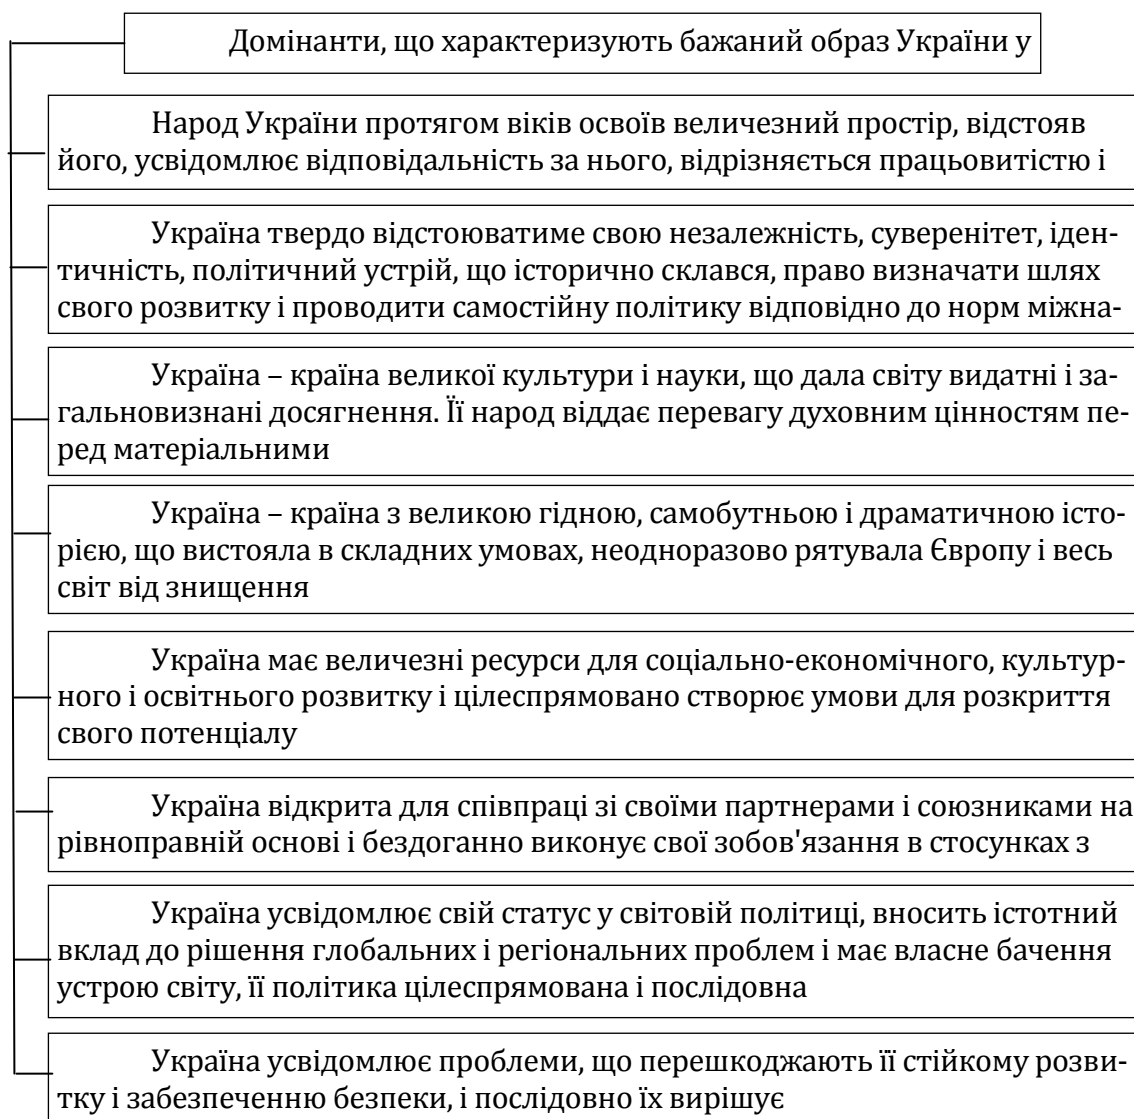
Домінанти, що характеризують бажаний образ України у

Народ України протягом віків освоїв величезний простір, відстояв його, усвідомлює відповідальність за нього, відрізняється працьовитістю і

Україна твердо відстоюватиме свою незалежність, суверенітет, ідентичність, політичний устрій, що історично склався, право визначати шлях свого розвитку і проводити самостійну політику відповідно до норм міжна-

Україна – країна великої культури і науки, що дала світу видатні і загальновизнані досягнення. Її народ віддає перевагу духовним цінностям перед матеріальними

Україна – країна з великою гідною, самобутньою і драматичною історією, що вистояла в складних умовах, неодноразово рятувала Європу і весь світ від знищення

Україна має величезні ресурси для соціально-економічного, культурного і освітнього розвитку і цілеспрямовано створює умови для розкриття свого потенціалу

Україна відкрита для співпраці зі своїми партнерами і союзниками на рівноправній основі і бездоганно виконує свої зобов'язання в стосунках з

Україна усвідомлює свій статус у світовій політиці, вносить істотний вклад до рішення глобальних і регіональних проблем і має власне бачення устрою світу, її політика цілеспрямована і послідовна

Україна усвідомлює проблеми, що перешкоджають її стійкому розвитку і забезпеченню безпеки, і послідовно їх вирішує